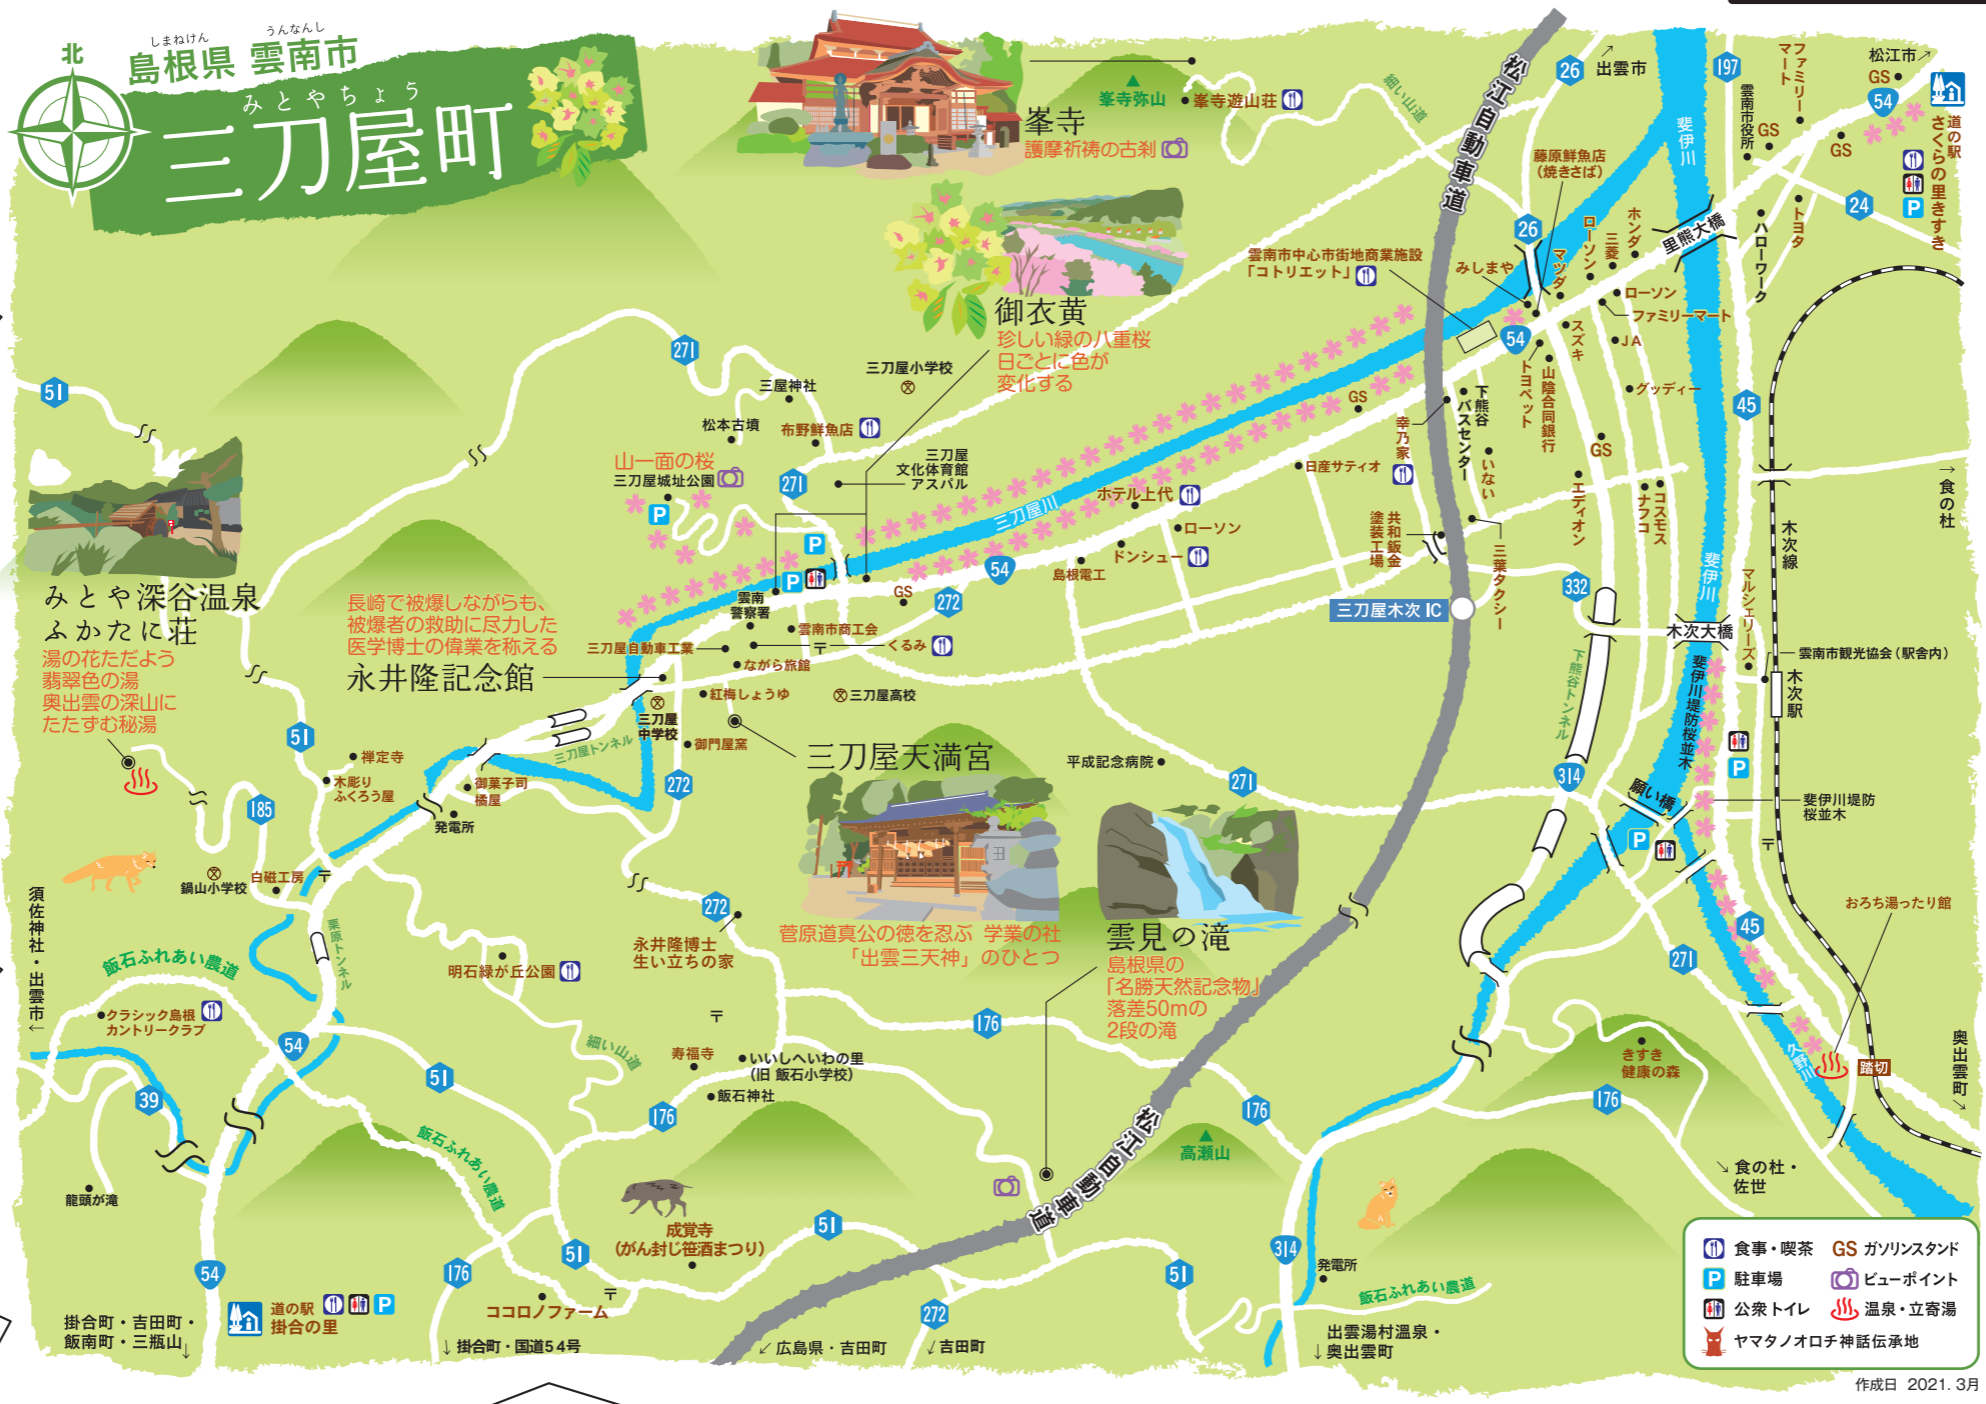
北

しまねけん うんなんし
島根県 雲南市
みとやちょう
三刀屋町

峯寺弥山
峯寺遊山荘
峯寺
護摩祈祷の古刹

御衣黄
珍しい緑の八重桜
日ごとに色が
変化する

松江自動車道
26
出雲市
197
雲南市役所
ファミリーマート
GS
松江市
GS
54
GS
道の駅 さくらの里きすき
24
藤原鮮魚店（焼きさば）
斐伊川
26
ローソン
ホンダ
三菱
里熊大橋
ハローワーク
トヨタ
マツダ
みしまや
雲南市中心市街地商業施設「コトリエット」
ローソン
ファミリーマート
54
スズキ
JA
トヨペット
山陰合同銀行
グッディー
45
GS
下熊谷バスセンター
いない
幸乃家
日産サティオ
エディオン
ナフコ
コスモス
三葉タクシー
GS

51
271
三屋神社
三刀屋小学校
松本古墳
布野鮮魚店
山一面の桜
三刀屋城址公園
271
三刀屋文化体育館アスパル
三刀屋川
ホテル上代
ローソン
ドンシュー
島根電工
塗装工場
共和鈑金
三刀屋木次 IC
332
食の杜
木次線
P
P
54
GS
272
雲南警察署
雲南市商工会
くるみ
三刀屋自動車工業
ながら旅館
紅梅しょうゆ
三刀屋高校
長崎で被爆しながらも、被爆者の救助に尽力した医学博士の偉業を称える
永井隆記念館
三刀屋中学校
御門屋窯
三刀屋天満宮
平成記念病院
271
みとや深谷温泉
ふかたに荘
湯の花ただよう
翡翠色の湯
奥出雲の深山に
たたずむ秘湯
51
禅定寺
木彫りふくろう屋
三刀屋トンネル
御菓子司橋屋
発電所
272
185
下熊谷トンネル
木次大橋
マルシェリーズ
斐伊川堤防桜並木
雲南市観光協会（駅舎内）
木次駅
314
願い橋
P
斐伊川堤防桜並木
P
鍋山小学校
白磁工房
須佐神社・出雲市
粟原トンネル
飯石ふれあい農道
272
永井隆博士生い立ちの家
菅原道真公の徳を忍ぶ 学業の社
「出雲三天神」のひとつ
雲見の滝
島根県の「名勝天然記念物」
落差50mの
2段の滝
おろち湯ったり館
45
271
明石緑が丘公園
クラシック島根カントリークラブ
54
39
細い山道
176
寿福寺
いいしへいわの里（旧 飯石小学校）
飯石神社
51
176
松江自動車道
176
高瀬山
176
きすき健康の森
久野川
踏切
奥出雲町
食の杜・佐世
龍頭が滝
飯石ふれあい農道
成覚寺
（がん封じ笹酒まつり）
51
51
176
51
314
発電所
飯石ふれあい農道
54
道の駅 掛合の里
ココロノファーム
272
掛合町・吉田町・飯南町・三瓶山
掛合町・国道54号
広島県・吉田町
吉田町
出雲湯村温泉・奥出雲町
細い山道

食事・喫茶
GS ガソリンスタンド
駐車場
ビューポイント
公衆トイレ
温泉・立寄湯
ヤマタノオロチ神話伝承地

作成日 2021. 3月